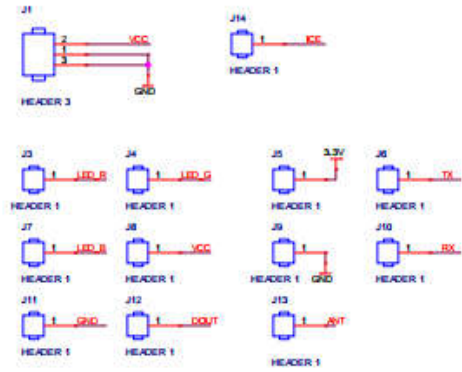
J1
2
1
3
VCC
GND
HEADER 3

J14
1
ICE
HEADER 1

J3
1
LED_R
HEADER 1

J4
1
LED_G
HEADER 1

J5
1
3.3V
HEADER 1

J6
1
TX
HEADER 1

J7
1
LED_B
HEADER 1

J8
1
VCC
HEADER 1

J9
1
GND
HEADER 1

J10
1
RX
HEADER 1

J11
1
GND
HEADER 1

J12
1
DOUT
HEADER 1

J13
1
ANT
HEADER 1